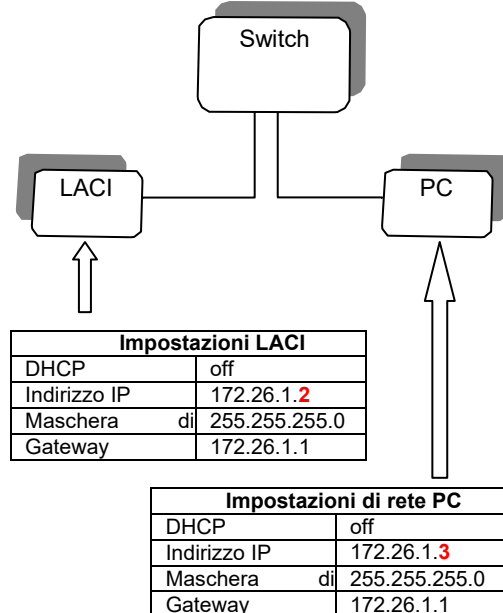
Switch

LACI

PC

| Impostazioni LACI | |
|---|---|
| DHCP | off |
| Indirizzo IP | 172.26.1.2 |
| Maschera di | 255.255.255.0 |
| Gateway | 172.26.1.1 |

| Impostazioni di rete PC | |
|---|---|
| DHCP | off |
| Indirizzo IP | 172.26.1.3 |
| Maschera di | 255.255.255.0 |
| Gateway | 172.26.1.1 |